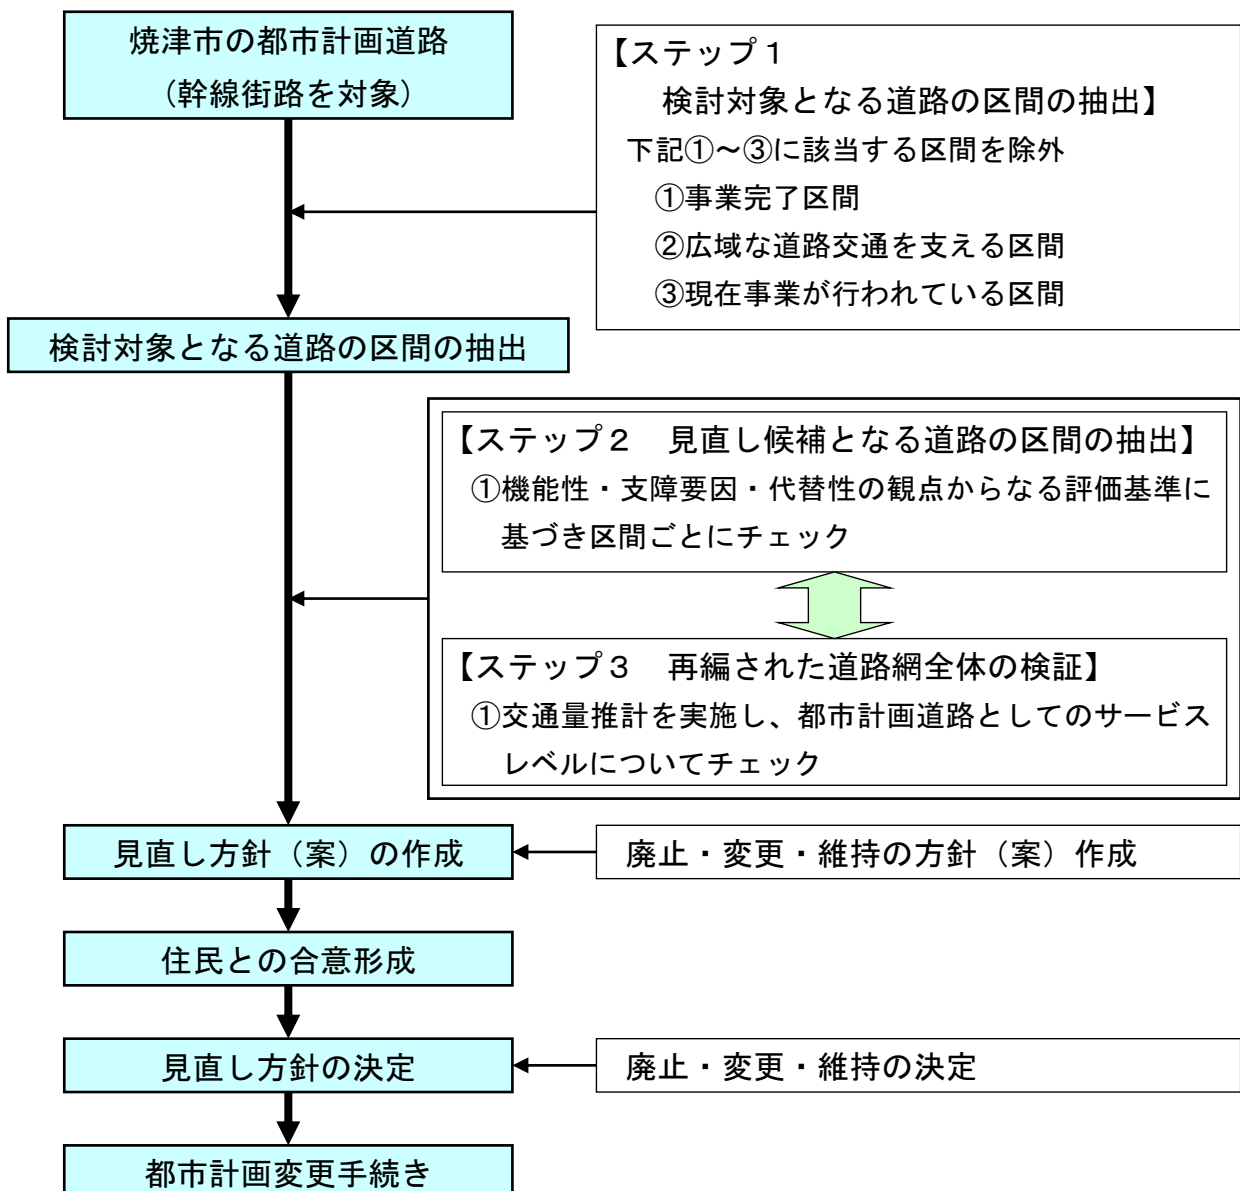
焼津市の都市計画道路
（幹線街路を対象）

【ステップ１
検討対象となる道路の区間の抽出】
下記①～③に該当する区間を除外
①事業完了区間
②広域な道路交通を支える区間
③現在事業が行われている区間

検討対象となる道路の区間の抽出

【ステップ２　見直し候補となる道路の区間の抽出】
①機能性・支障要因・代替性の観点からなる評価基準に基づき区間ごとにチェック

【ステップ３　再編された道路網全体の検証】
①交通量推計を実施し、都市計画道路としてのサービスレベルについてチェック

見直し方針（案）の作成

廃止・変更・維持の方針（案）作成

住民との合意形成

見直し方針の決定

廃止・変更・維持の決定

都市計画変更手続き